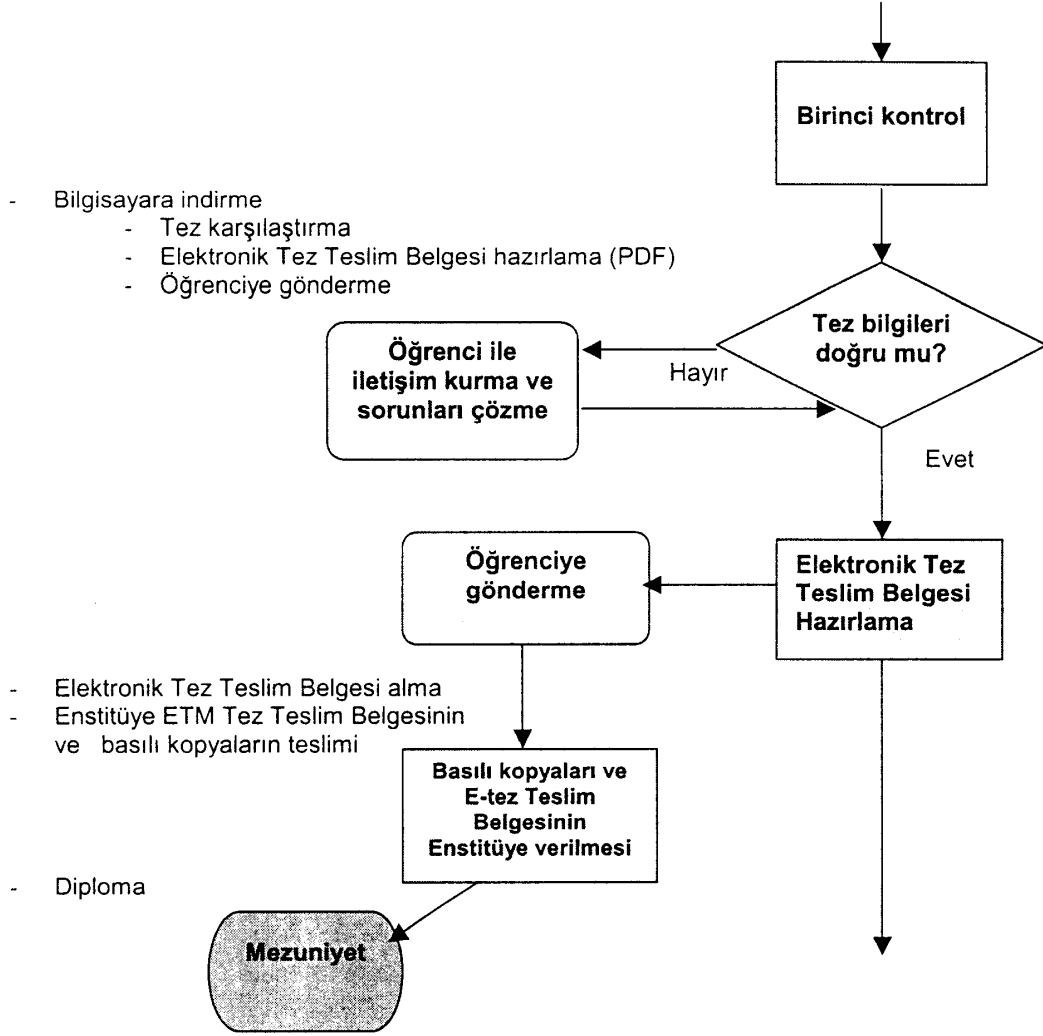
Birinci kontrol

- Bilgisayara indirme
  - Tez karşılaştırma
  - Elektronik Tez Teslim Belgesi hazırlama (PDF)
  - Öğrenciye gönderme

Tez bilgileri doğru mu?

Öğrenci ile iletişim kurma ve sorunları çözme

Hayır

Evet

Öğrenciye gönderme

Elektronik Tez Teslim Belgesi Hazırlama

- Elektronik Tez Teslim Belgesi alma
- Enstitüye ETM Tez Teslim Belgesinin ve basılı kopyaların teslimi

Basılı kopyaları ve E-tez Teslim Belgesinin Enstitüye verilmesi

- Diploma

Mezuniyet